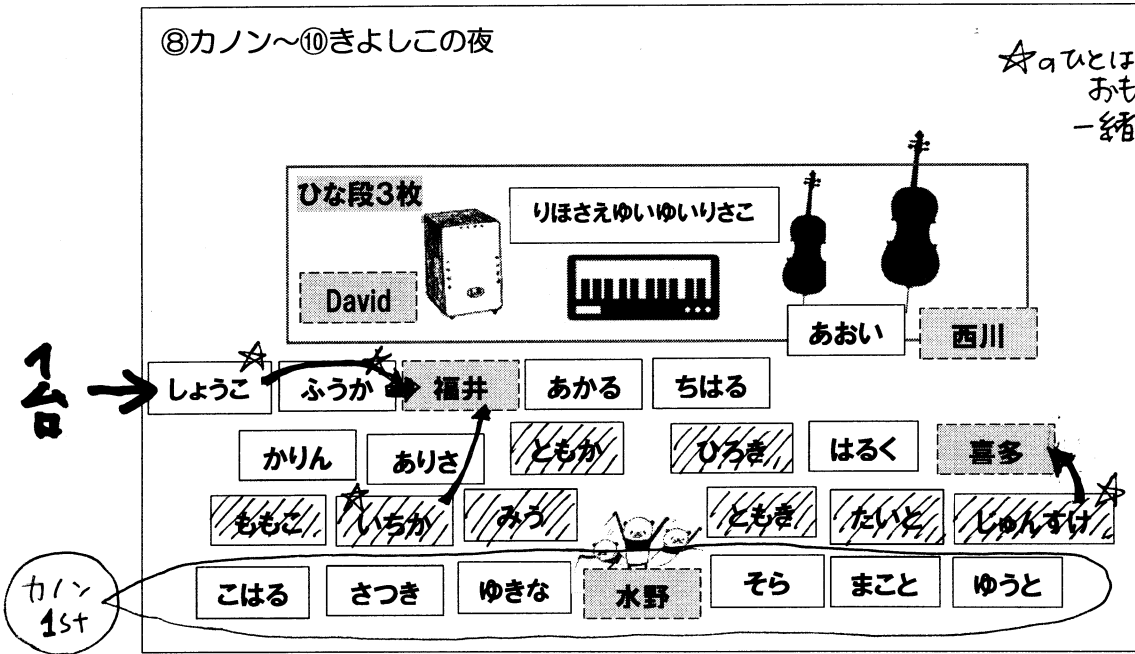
⑧カノン～⑩きよしこの夜

☆のひとは
おも
一緒

ひな段3枚

りほさえゆいゆいりさこ

David

あおい

西川

1台

しょうこ

ふうか

福井

あかる

ちはる

かりん

ありさ

ともか

ひろき

はるく

喜多

ももこ

いちか

みう

ともき

たいと

じゅんすけ

カノン 1st

こはる

さつき

ゆきな

水野

そら

まこと

ゆうと